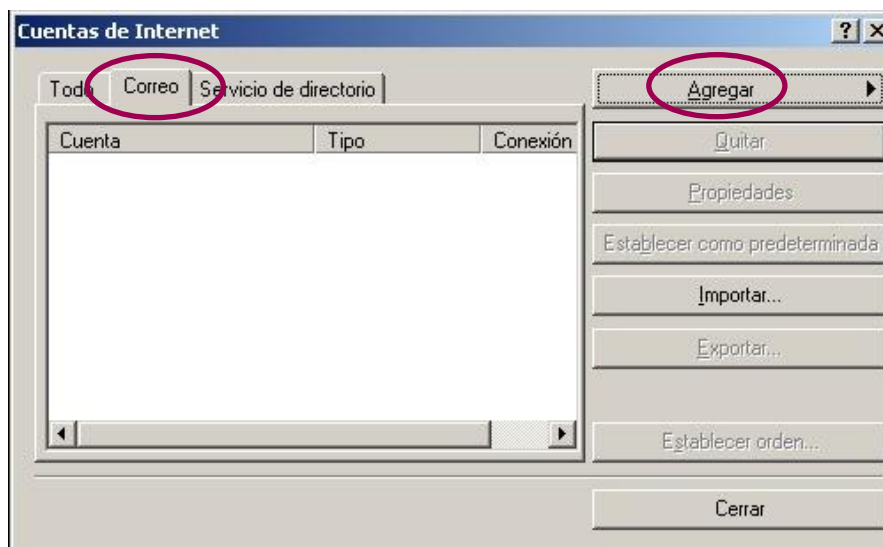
Cuentas de Internet

? X

Todo | Correo | Servicio de directorio

| Cuenta | Tipo | Conexión |
|---|---|---|

Agregar

Quitar

Propiedades

Establecer como predeterminada

Importar...

Exportar...

Establecer orden...

Cerrar